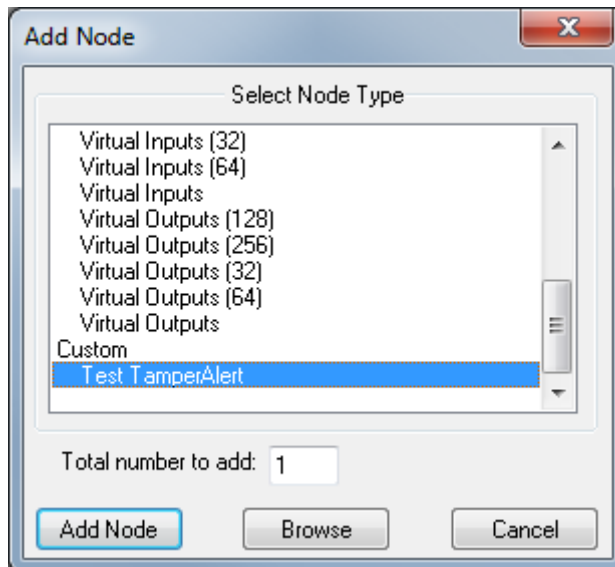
Add Node

Select Node Type

Virtual Inputs (32)
Virtual Inputs (64)
Virtual Inputs
Virtual Outputs (128)
Virtual Outputs (256)
Virtual Outputs (32)
Virtual Outputs (64)
Virtual Outputs
Custom
Test TamperAlert

Total number to add: 1

Add Node
Browse
Cancel